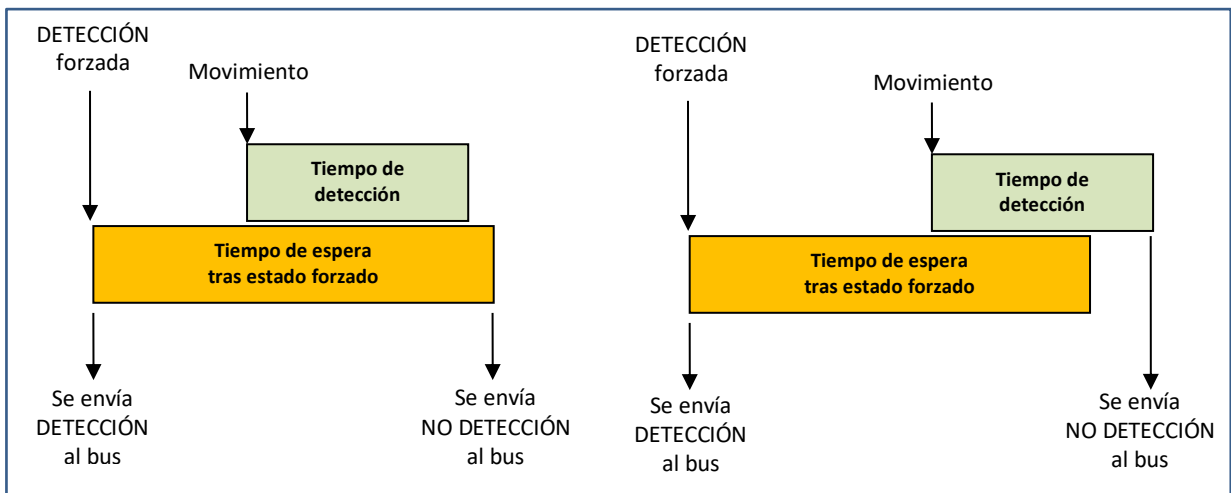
DETECCIÓN forzada

Movimiento

Tiempo de detección

Tiempo de espera tras estado forzado

Se envía DETECCIÓN al bus

Se envía NO DETECCIÓN al bus

DETECCIÓN forzada

Movimiento

Tiempo de detección

Tiempo de espera tras estado forzado

Se envía DETECCIÓN al bus

Se envía NO DETECCIÓN al bus